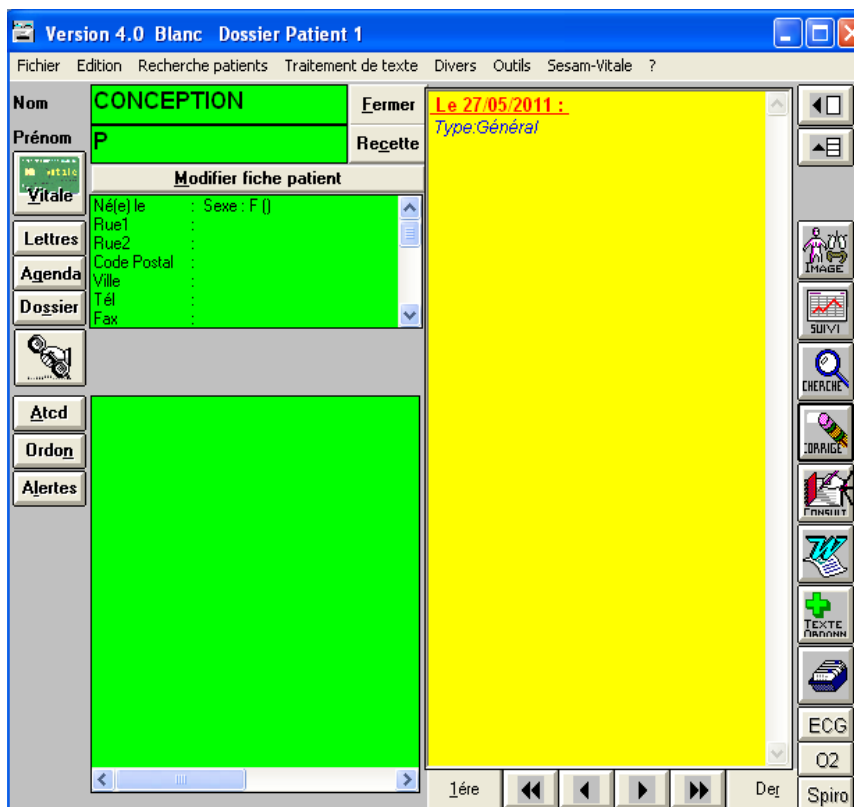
Version 4.0 Blanc Dossier Patient 1

Fichier Edition Recherche patients Traitement de texte Divers Outils Sesam-Vitale ?

Nom
CONCEPTION
Fermer

Prénom
P
Recette

vitale
Vitale

Modifier fiche patient

Né(e) le : Sexe : F ()
Rue1 :
Rue2 :
Code Postal :
Ville :
Tél :
Fax :

Lettres
Agenda
Dossier

Atcd
Ordon
Alertes

Le 27/05/2011 :
Type:Général

IMAGE
SUIVI
CHERCHE
CORRIGE
CONSULT
TEXTE ORDONN
ECG
O2
Spiro

1ère
Der